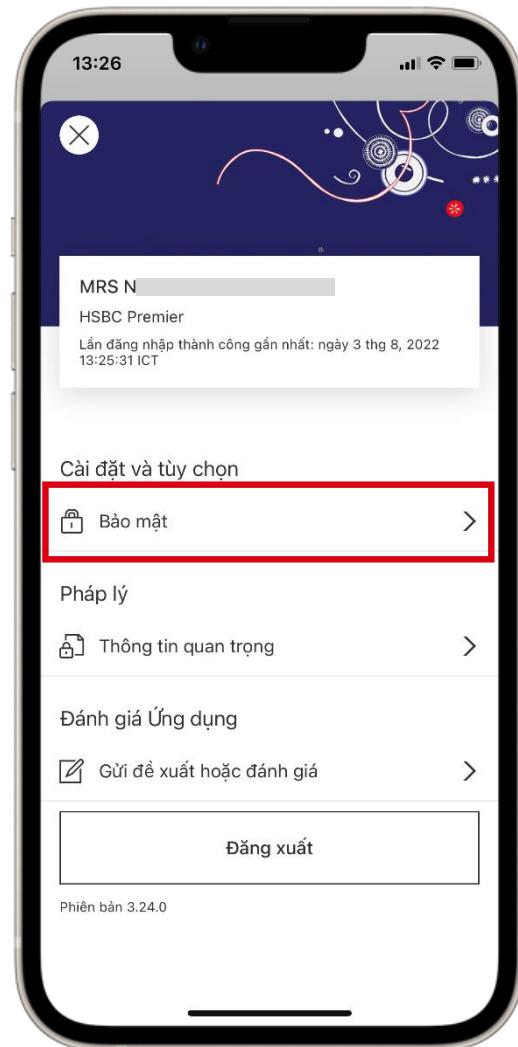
13:26

MRS N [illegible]

HSBC Premier

Lần đăng nhập thành công gần nhất: ngày 3 thg 8, 2022 13:25:31 ICT

Cài đặt và tùy chọn

Bảo mật

Pháp lý

Thông tin quan trọng

Đánh giá Ứng dụng

Gửi đề xuất hoặc đánh giá

Đăng xuất

Phiên bản 3.24.0